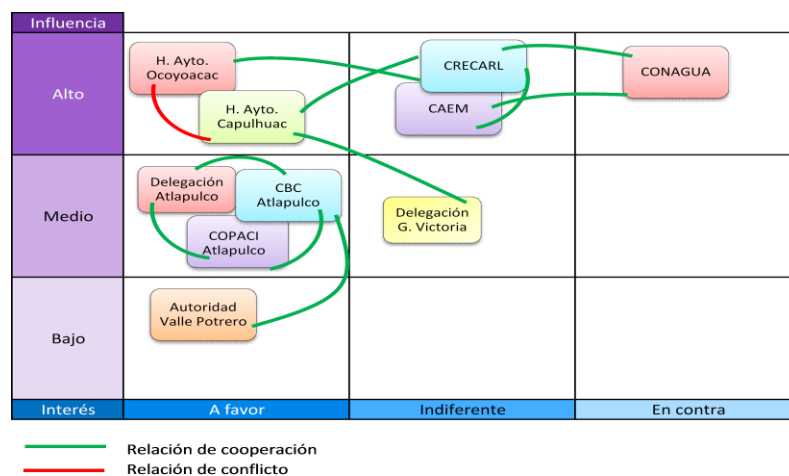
Influencia

Alto

H. Ayto. Ocoyoacac

H. Ayto. Capulhuac

CRECARL

CAEM

CONAGUA

Medio

Delegación Atlapulco

CBC Atlapulco

COPACI Atlapulco

Delegación G. Victoria

Bajo

Autoridad Valle Potrero

Interés

A favor

Indiferente

En contra

Relación de cooperación

Relación de conflicto